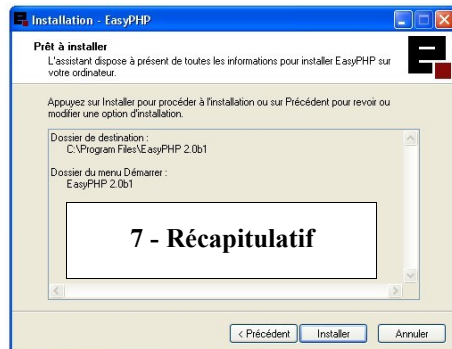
Installation - EasyPHP

Prêt à installer
L'assistant dispose à présent de toutes les informations pour installer EasyPHP sur votre ordinateur.

Appuyez sur Installer pour procéder à l'installation ou sur Précédent pour revoir ou modifier une option d'installation.

Dossier de destination :
C:\Program Files\EasyPHP 2.0b1

Dossier du menu Démarrer :
EasyPHP 2.0b1

7 - Récapitulatif

< Précédent | Installer | Annuler